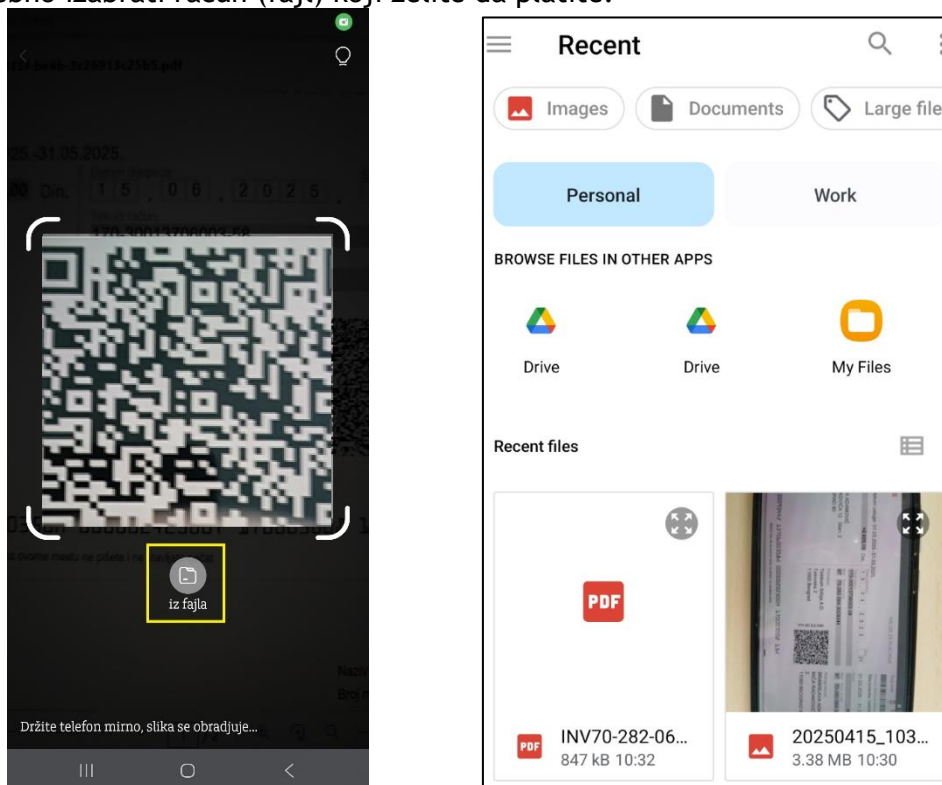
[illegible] izabrati račun (fajl) koji želite da platite.

iz fajla

Držite telefon mirno, slika se obradjuje...

Recent

Images

Documents

Large file

Personal

Work

BROWSE FILES IN OTHER APPS

Drive

Drive

My Files

Recent files

PDF

INV70-282-06...
847 kB 10:32

20250415_103...
3.38 MB 10:30